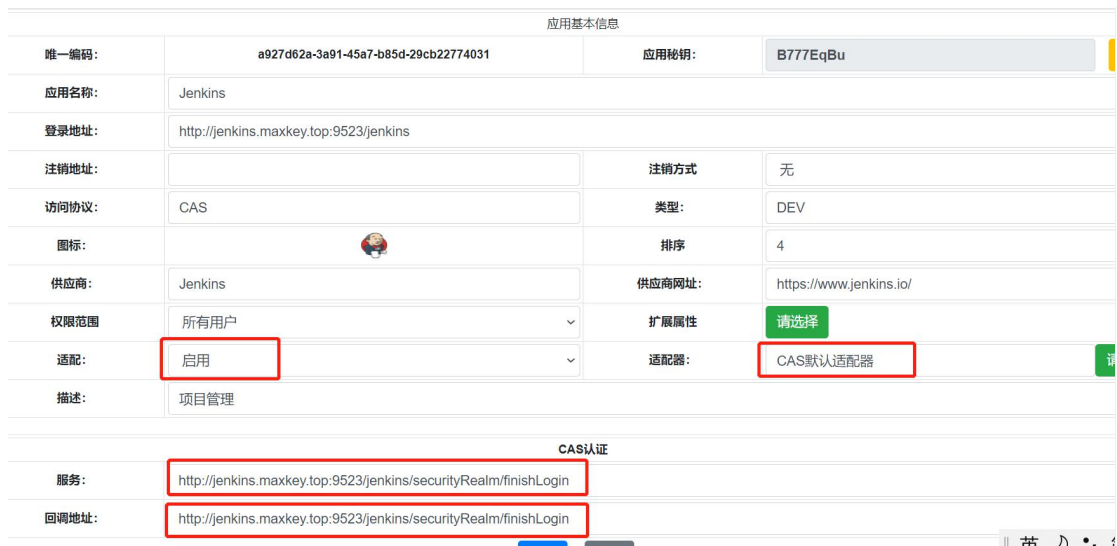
应用基本信息

| | | | |
|---|---|---|---|
| 唯一编码: | a927d62a-3a91-45a7-b85d-29cb22774031 | 应用秘钥: | B777EqBu |
| 应用名称: | Jenkins | | |
| 登录地址: | http://jenkins.maxkey.top:9523/jenkins | | |
| 注销地址: | | 注销方式 | 无 |
| 访问协议: | CAS | 类型: | DEV |
| 图标: | | 排序 | 4 |
| 供应商: | Jenkins | 供应商网址: | https://www.jenkins.io/ |
| 权限范围 | 所有用户 | 扩展属性 | 请选择 |
| 适配: | 启用 | 适配器: | CAS默认适配器 |
| 描述: | 项目管理 | | |

CAS认证

| | |
|---|---|
| 服务: | http://jenkins.maxkey.top:9523/jenkins/securityRealm/finishLogin |
| 回调地址: | http://jenkins.maxkey.top:9523/jenkins/securityRealm/finishLogin |